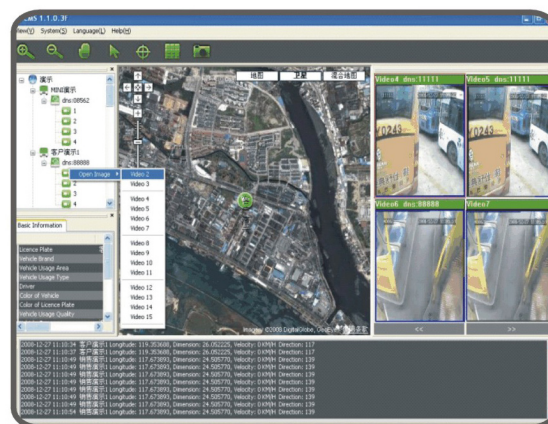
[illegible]MS 1.1.0.3f

View(V) System(S) Language(L) Help(H)

演示
MINI演示
dns:08562
1
2
3
4
客户演示1
dns:88888
1
2
3
4

Open Image

Video 2
Video 3
Video 4
Video 5
Video 6
Video 7
Video 8
Video 9
Video 10
Video 11
Video 12
Video 13
Video 14
Video 15

地图 卫星 混合地图

Imagery ©2009 DigitalGlobe, GeoEye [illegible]

Basic Information

Licence Plate
Vehicle Brand
Vehicle Usage Area
Vehicle Usage Type
Driver
Color of Vehicle
Color of Licence Plate
Vehicle Usage Quality

Video4 dns:11111
Video5 dns:11111
Video6 dns:88888
Video7

<<
>>

2008-12-27 11:10:34 客户演示1 Longitude: 119.353688, Dimension: 26.052225, Velocity: 0 KM/H Direction: 117
2008-12-27 11:10:34 客户演示1 Longitude: 119.353688, Dimension: 26.052225, Velocity: 0 KM/H Direction: 117
2008-12-27 11:10:49 销售演示1 Longitude: 117.673893, Dimension: 24.505770, Velocity: 0 KM/H Direction: 139
2008-12-27 11:10:49 销售演示1 Longitude: 117.673893, Dimension: 24.505770, Velocity: 0 KM/H Direction: 139
2008-12-27 11:10:49 销售演示1 Longitude: 117.673893, Dimension: 24.505770, Velocity: 0 KM/H Direction: 139
2008-12-27 11:10:49 销售演示1 Longitude: 117.673893, Dimension: 24.505770, Velocity: 0 KM/H Direction: 139
2008-12-27 11:10:49 销售演示1 Longitude: 117.673893, Dimension: 24.505770, Velocity: 0 KM/H Direction: 139
2008-12-27 11:10:54 销售演示1 Longitude: 117.673893, Dimension: 24.505770, Velocity: 0 KM/H Direction: 139